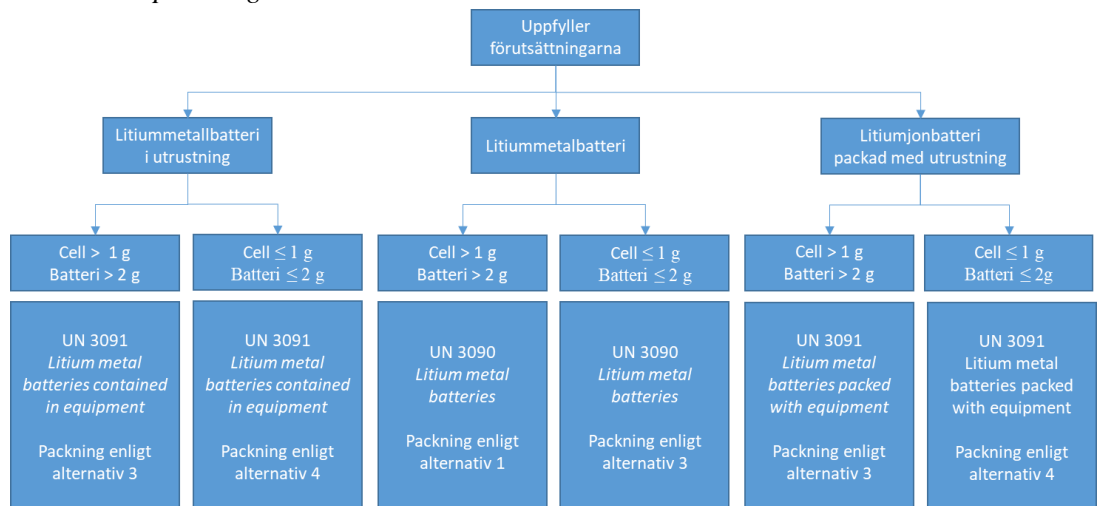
Uppfyller förutsättningarna

Litiummetallbatteri i utrustning

Litiummetalbatteri

Litiumjonbatteri packad med utrustning

Cell > 1 g
Batteri > 2 g

Cell $\leq$ 1 g
Batteri $\leq$ 2 g

Cell > 1 g
Batteri > 2 g

Cell $\leq$ 1 g
Batteri $\leq$ 2 g

Cell > 1 g
Batteri > 2 g

Cell $\leq$ 1 g
Batteri $\leq$ 2g

UN 3091
*Litium metal batteries contained in equipment*

Packning enligt alternativ 3

UN 3091
*Litium metal batteries contained in equipment*

Packning enligt alternativ 4

UN 3090
*Litium metal batteries*

Packning enligt alternativ 1

UN 3090
*Litium metal batteries*

Packning enligt alternativ 3

UN 3091
*Litium metal batteries packed with equipment*

Packning enligt alternativ 3

UN 3091
Litium metal batteries packed with equipment

Packning enligt alternativ 4